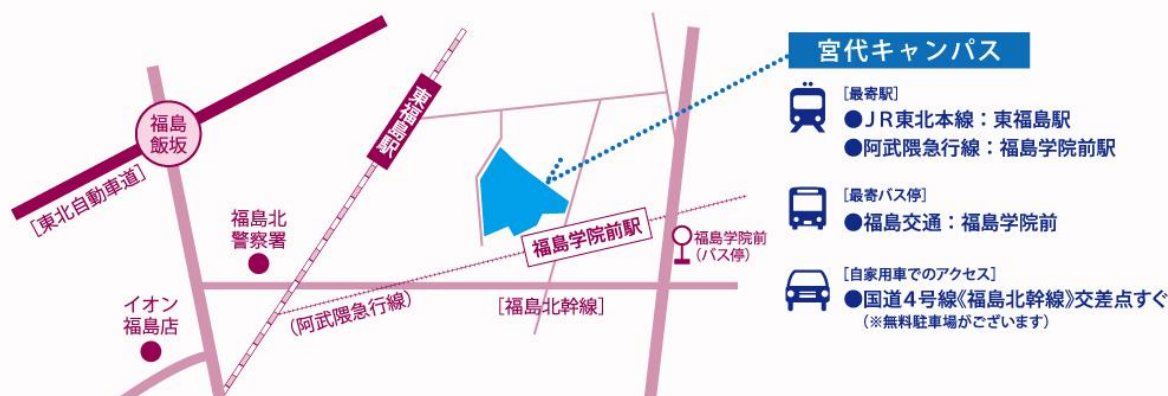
宮代キャンパス

[最寄駅]
●JR東北本線：東福島駅
●阿武隈急行線：福島学院前駅

[最寄バス停]
●福島交通：福島学院前

[自家用車でのアクセス]
●国道4号線《福島北幹線》交差点すぐ
(※無料駐車場がございます)

福島飯坂
[東北自動車道]
東福島駅
福島北警察署
イオン福島店
(阿武隈急行線)
福島学院前駅
福島学院前(バス停)
[福島北幹線]